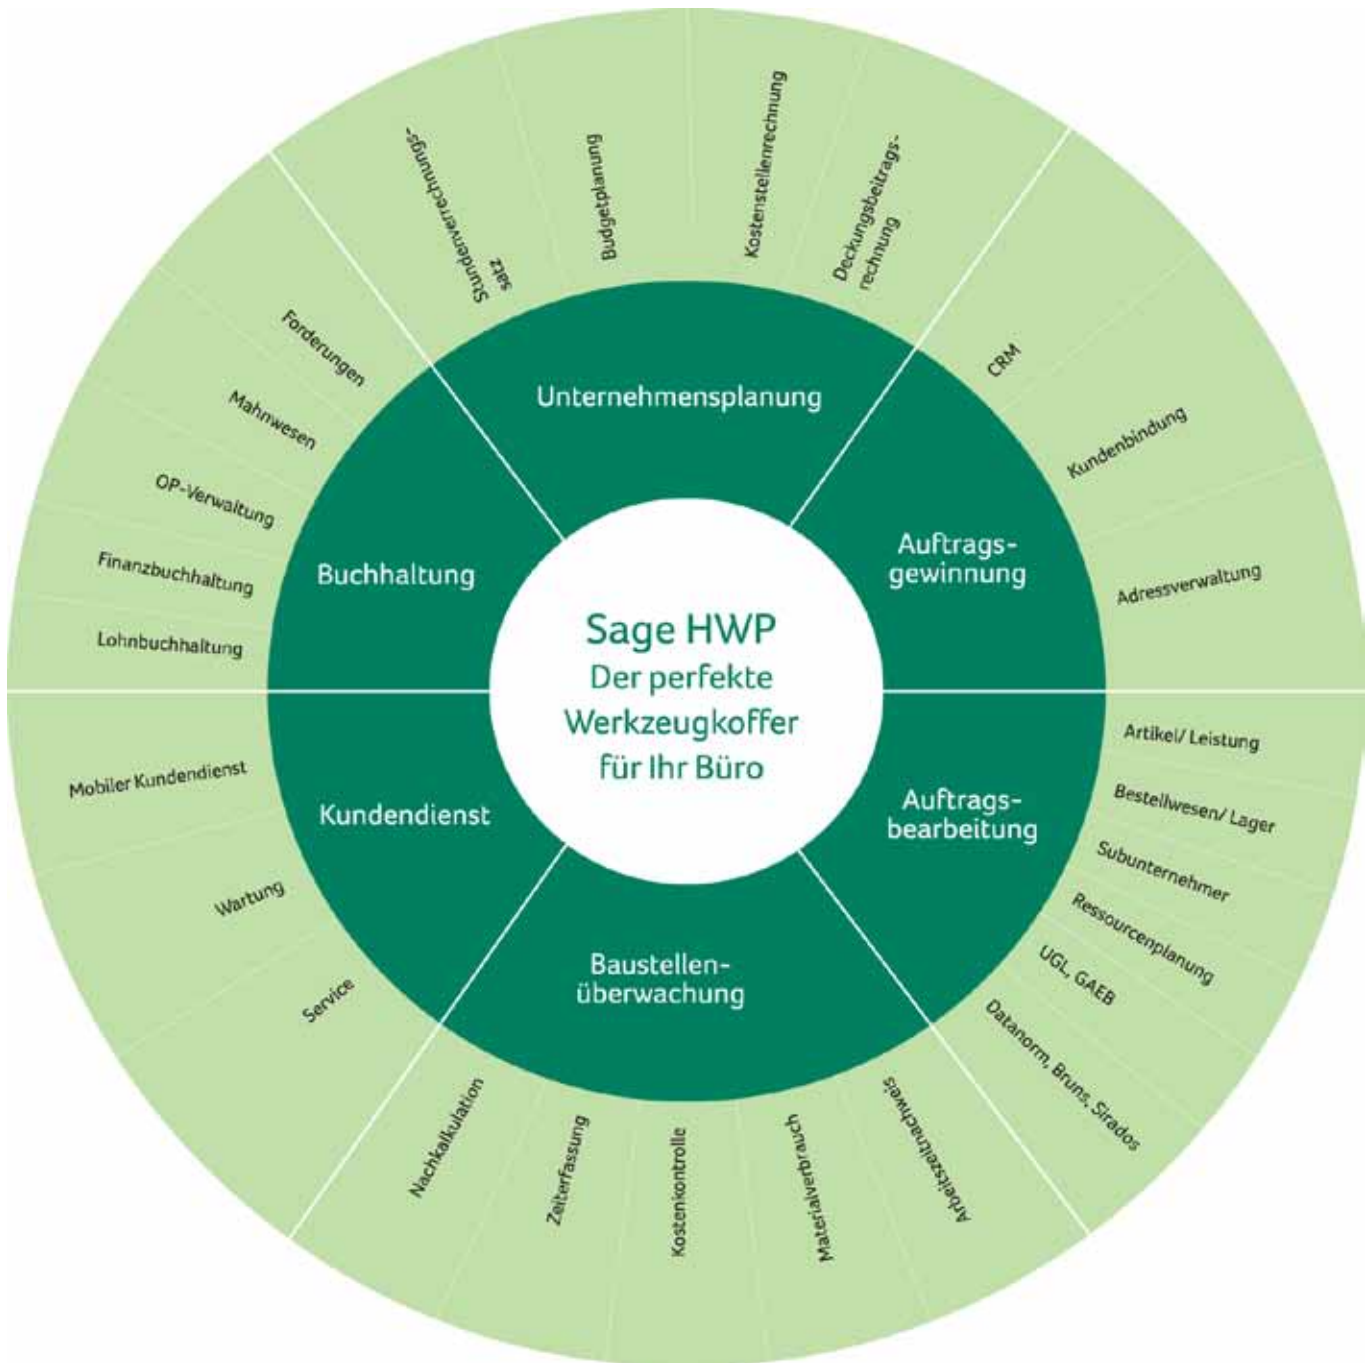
Sage HWP
Der perfekte Werkzeugkoffer für Ihr Büro

Unternehmensplanung

Stundenverrechnungssatz

Budgetplanung

Kostenstellenrechnung

Deckungsbeitragsrechnung

Auftragsgewinnung

CRM

Kundenbindung

Adressverwaltung

Auftragsbearbeitung

Artikel/ Leistung

Bestellwesen/ Lager

Subunternehmer

Ressourcenplanung

UGL, GAEB

Datanorm, Bruns, Sirados

Baustellenüberwachung

Arbeitszeitnachweis

Materialverbrauch

Kostenkontrolle

Zeiterfassung

Nachkalkulation

Kundendienst

Service

Wartung

Mobiler Kundendienst

Buchhaltung

Lohnbuchhaltung

Finanzbuchhaltung

OP-Verwaltung

Mahnwesen

Forderungen